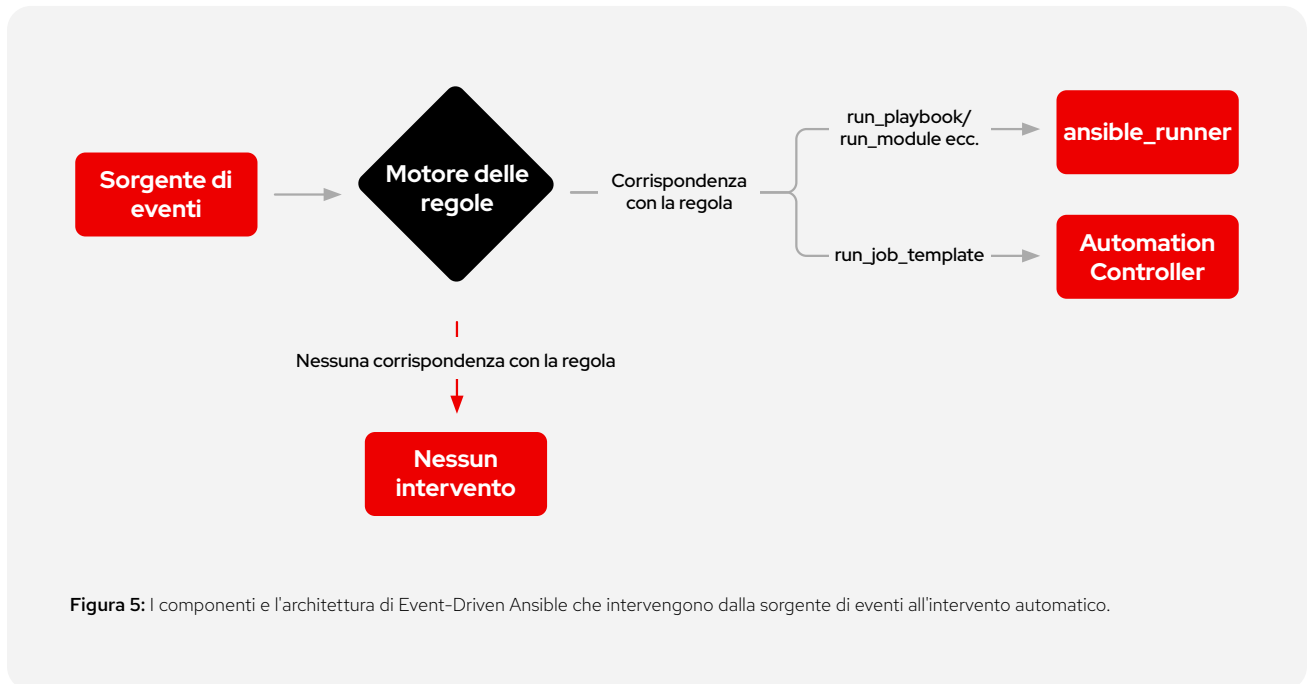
Sorgente di eventi

Motore delle regole

Corrispondenza con la regola

run_playbook/ run_module ecc.

ansible_runner

run_job_template

Automation Controller

Nessuna corrispondenza con la regola

Nessun intervento

**Figura 5:** I componenti e l'architettura di Event-Driven Ansible che intervengono dalla sorgente di eventi all'intervento automatico.